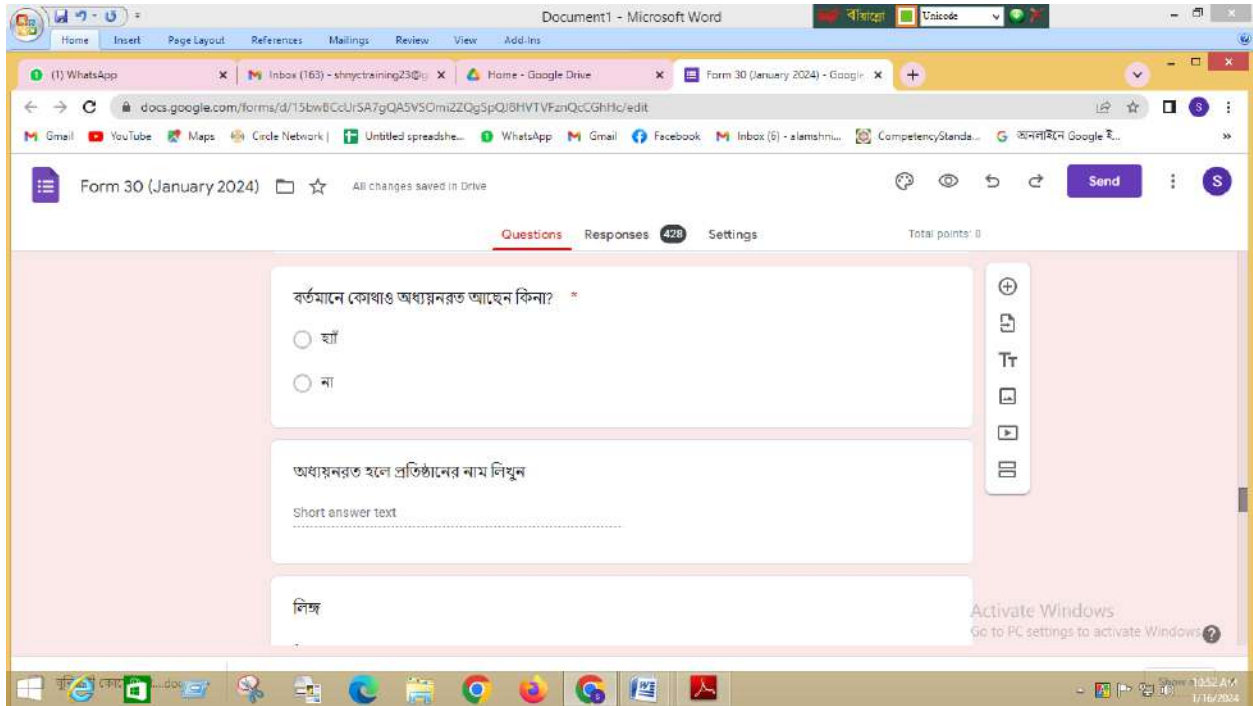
Document1 - Microsoft Word
বাংলা Unicode
Home Insert Page Layout References Mailings Review View Add-Ins

(1) WhatsApp
Inbox (163) - shnyctraining23@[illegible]
Home - Google Drive
Form 30 (January 2024) - Google

docs.google.com/forms/d/15bwBCcUrSA7gQA5VSOmi2ZQgSpQJ8HVTVFznQcCGhHc/edit

Gmail YouTube Maps Circle Network | Untitled spreadshe... WhatsApp Gmail Facebook Inbox (6) - alamshni... CompetencyStanda... অনলাইনে Google ই...

Form 30 (January 2024) All changes saved in Drive Send S

Questions Responses 428 Settings Total points: 0

বর্তমানে কোথাও অধ্যয়নরত আছেন কিনা? *

হ্যাঁ

না

অধ্যয়নরত হলে প্রতিষ্ঠানের নাম লিখুন

Short answer text

লিঙ্গ

Activate Windows
Go to PC settings to activate Windows

10:52 AM
1/16/2024